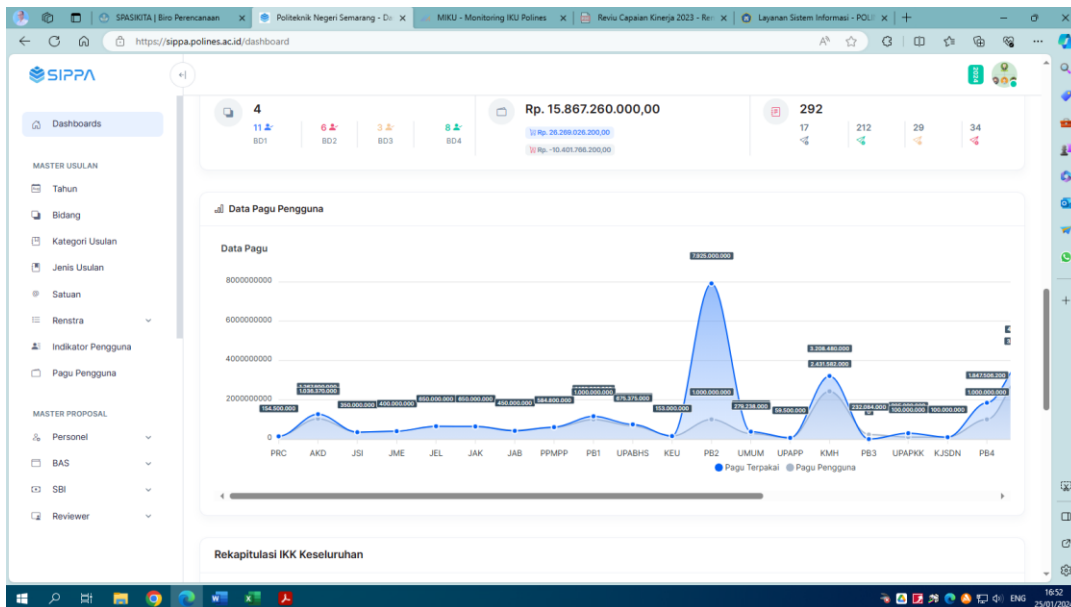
SPASIKITA | Biro Perencanaan
Politeknik Negeri Semarang - Da
MIKU - Monitoring IKU Polines
Reviu Capaian Kinerja 2023 - Ren
Layanan Sistem Informasi - POLI

https://sippa.polines.ac.id/dashboard

SIPPA

Dashboards

MASTER USULAN
Tahun
Bidang
Kategori Usulan
Jenis Usulan
Satuan
Renstra
Indikator Pengguna
Pagu Pengguna

MASTER PROPOSAL
Personel
BAS
SBI
Reviewer

4
11 BD1
6 BD2
3 BD3
8 BD4

Rp. 15.867.260.000,00
Rp. 26.269.026.200,00
Rp. -10.401.766.200,00

292
17
212
29
34

Data Pagu Pengguna

Data Pagu

8000000000
6000000000
4000000000
2000000000
0

7.825.000.000
154.500.000
1.038.370.000
350.000.000
400.000.000
850.000.000
850.000.000
450.000.000
584.800.000
1.000.000.000
875.375.000
153.000.000
1.000.000.000
279.238.000
59.500.000
3.208.480.000
2.431.582.000
232.084.000
100.000.000
100.000.000
1.847.506.200
1.000.000.000

PRC AKD JSI JME JEL JAK JAB PPMPP PB1 UPABHS KEU PB2 UMUM UPAPP KMH PB3 UPAPKK KJSDN PB4

Pagu Terpakai
Pagu Pengguna

Rekapitulasi IKK Keseluruhan

ENG
16:52
25/01/202